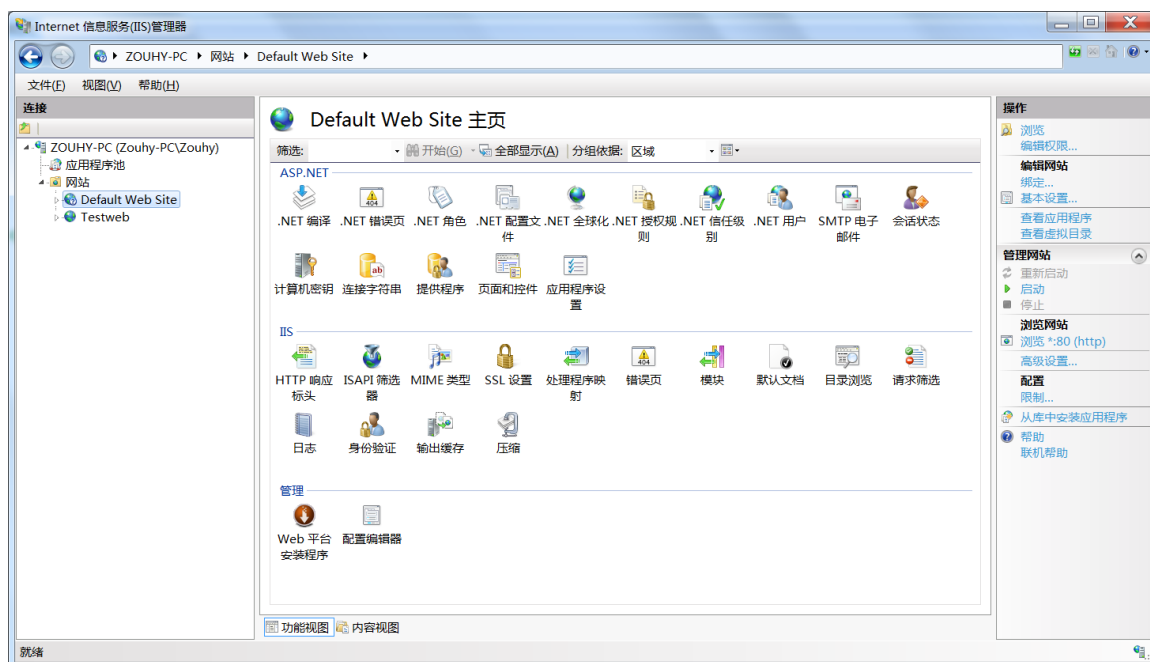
Internet 信息服务(IIS)管理器

ZOUHY-PC ▸ 网站 ▸ Default Web Site ▸

文件(F) 视图(V) 帮助(H)

连接

ZOUHY-PC (Zouhy-PC\Zouhy)
应用程序池
网站
Default Web Site
Testweb

Default Web Site 主页

筛选: 开始(G) 全部显示(A) 分组依据: 区域

ASP.NET

.NET 编译 .NET 错误页 .NET 角色 .NET 配置文件 .NET 全球化 .NET 授权规则 .NET 信任级别 .NET 用户 SMTP 电子邮件 会话状态

计算机密钥 连接字符串 提供程序 页面和控件 应用程序设置

IIS

HTTP 响应标头 ISAPI 筛选器 MIME 类型 SSL 设置 处理程序映射 错误页 模块 默认文档 目录浏览 请求筛选

日志 身份验证 输出缓存 压缩

管理

Web 平台安装程序 配置编辑器

功能视图 内容视图

操作

浏览
编辑权限...
编辑网站
绑定...
基本设置...
查看应用程序
查看虚拟目录

管理网站
重新启动
启动
停止
浏览网站
浏览 *:80 (http)
高级设置...
配置
限制...
从库中安装应用程序
帮助
联机帮助

就绪